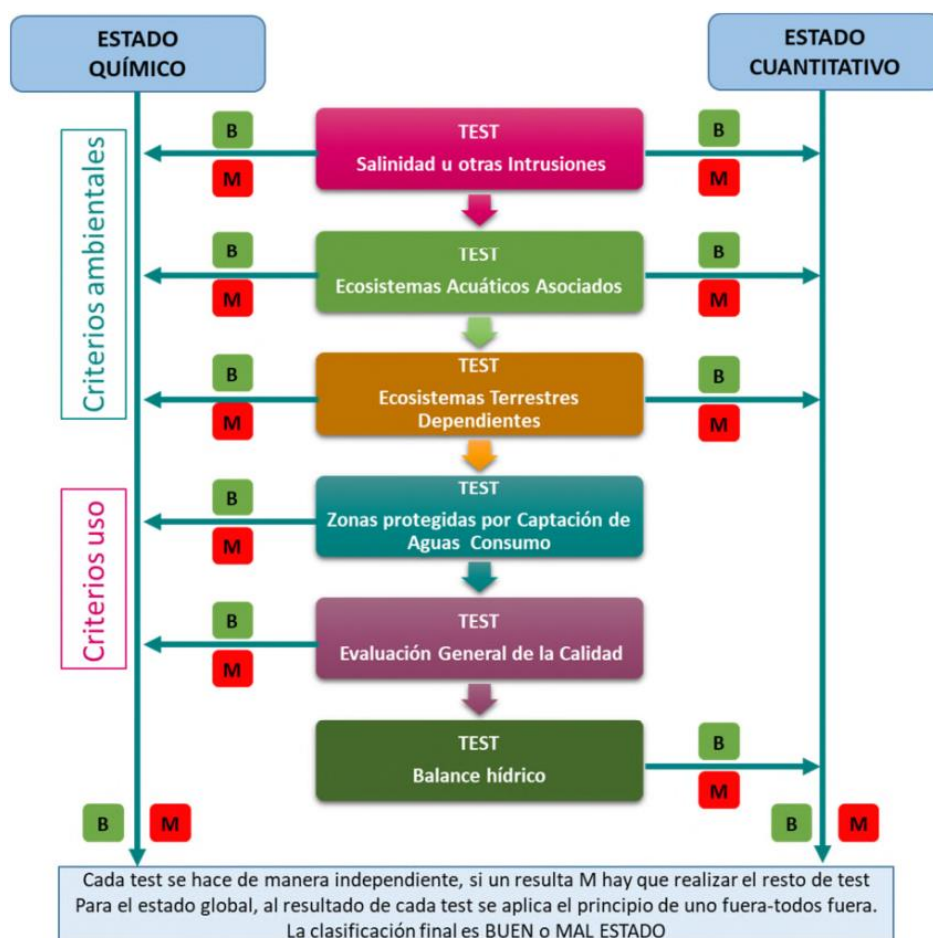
ESTADO QUÍMICO

ESTADO CUANTITATIVO

Criterios ambientales

Criterios uso

B
M
TEST
Salinidad u otras Intrusiones
B
M

B
M
TEST
Ecosistemas Acuáticos Asociados
B
M

B
M
TEST
Ecosistemas Terrestres Dependientes
B
M

B
M
TEST
Zonas protegidas por Captación de Aguas Consumo

B
M
TEST
Evaluación General de la Calidad

TEST
Balance hídrico
B
M

B M
B M

Cada test se hace de manera independiente, si un resulta M hay que realizar el resto de test
Para el estado global, al resultado de cada test se aplica el principio de uno fuera-todos fuera.
La clasificación final es BUEN o MAL ESTADO